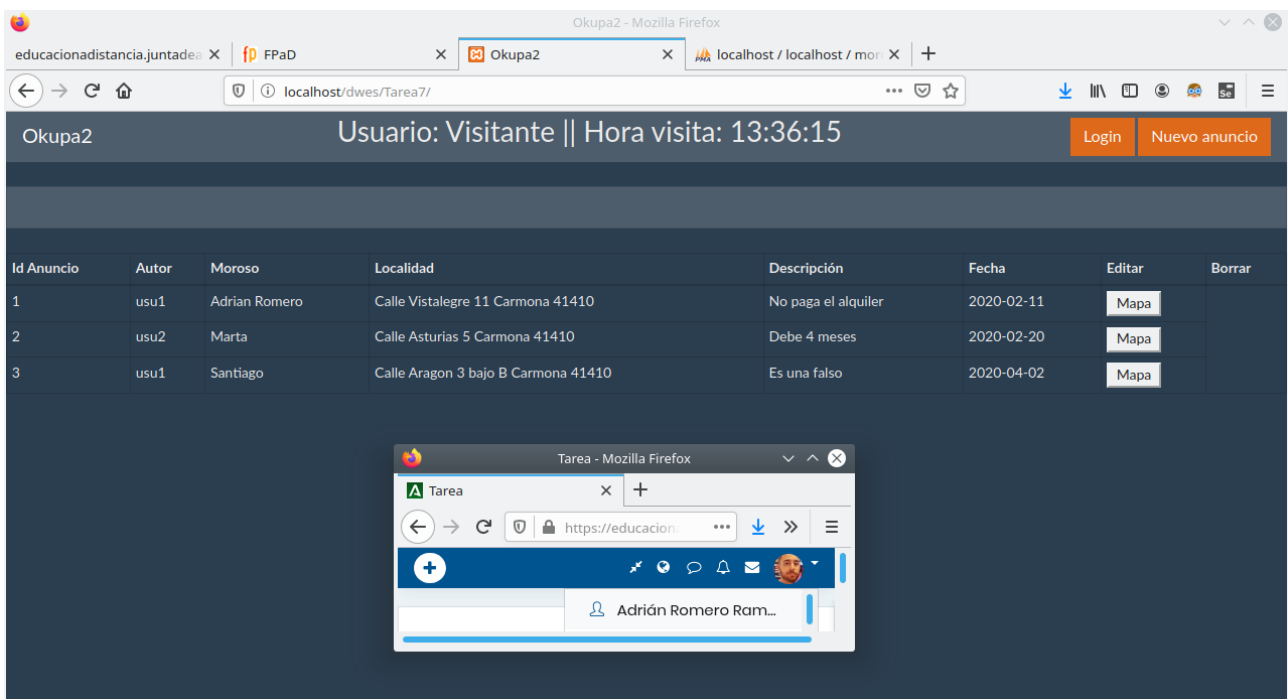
Okupa2 - Mozilla Firefox

educacionadistancia.juntade × | fp FPaD × | Okupa2 × | localhost / localhost / mor × | +

localhost/dwes/Tarea7/

Okupa2 Usuario: Visitante || Hora visita: 13:36:15 Login Nuevo anuncio

| Id Anuncio | Autor | Moroso | Localidad | Descripción | Fecha | Editar | Borrar |
|---|---|---|---|---|---|---|---|
| 1 | usu1 | Adrian Romero | Calle Vistalegre 11 Carmona 41410 | No paga el alquiler | 2020-02-11 | Mapa | |
| 2 | usu2 | Marta | Calle Asturias 5 Carmona 41410 | Debe 4 meses | 2020-02-20 | Mapa | |
| 3 | usu1 | Santiago | Calle Aragon 3 bajo B Carmona 41410 | Es una falso | 2020-04-02 | Mapa | |

Tarea - Mozilla Firefox

Tarea × +

https://educacion

Adrián Romero Ram...